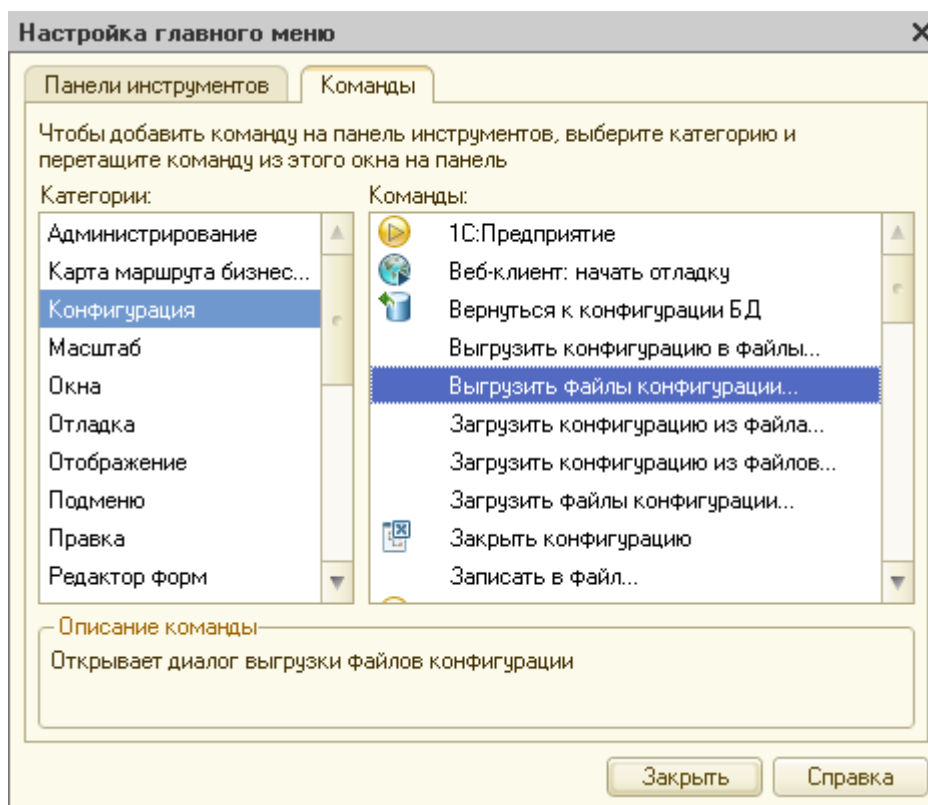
Настройка главного меню

Панели инструментов
Команды

Чтобы добавить команду на панель инструментов, выберите категорию и перетащите команду из этого окна на панель

Категории:
Администрирование
Карта маршрута бизнес...
Конфигурация
Масштаб
Окна
Отладка
Отображение
Подменю
Правка
Редактор форм

Команды:
1С:Предприятие
Веб-клиент: начать отладку
Вернуться к конфигурации БД
Выгрузить конфигурацию в файлы...
Выгрузить файлы конфигурации...
Загрузить конфигурацию из файла...
Загрузить конфигурацию из файлов...
Загрузить файлы конфигурации...
Закрыть конфигурацию
Записать в файл...

Описание команды
Открывает диалог выгрузки файлов конфигурации

Закрыть
Справка